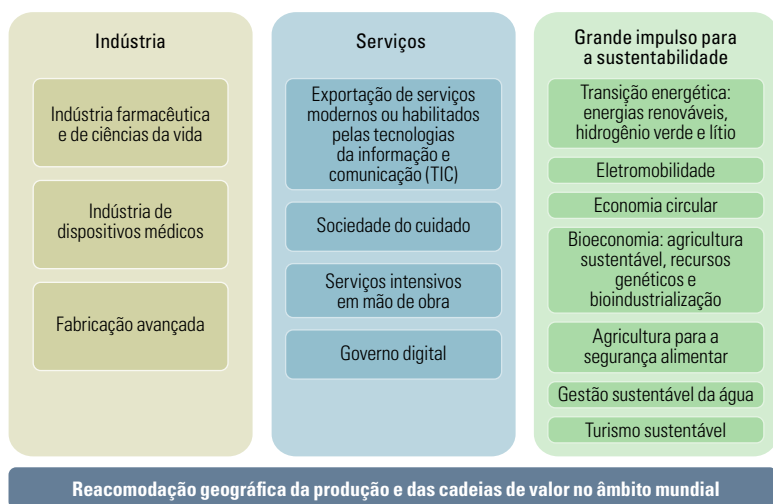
Indústria

Indústria farmacêutica e de ciências da vida

Indústria de dispositivos médicos

Fabricação avançada

Serviços

Exportação de serviços modernos ou habilitados pelas tecnologias da informação e comunicação (TIC)

Sociedade do cuidado

Serviços intensivos em mão de obra

Governo digital

Grande impulso para a sustentabilidade

Transição energética: energias renováveis, hidrogênio verde e lítio

Eletromobilidade

Economia circular

Bioeconomia: agricultura sustentável, recursos genéticos e bioindustrialização

Agricultura para a segurança alimentar

Gestão sustentável da água

Turismo sustentável

Reacomodação geográfica da produção e das cadeias de valor no âmbito mundial